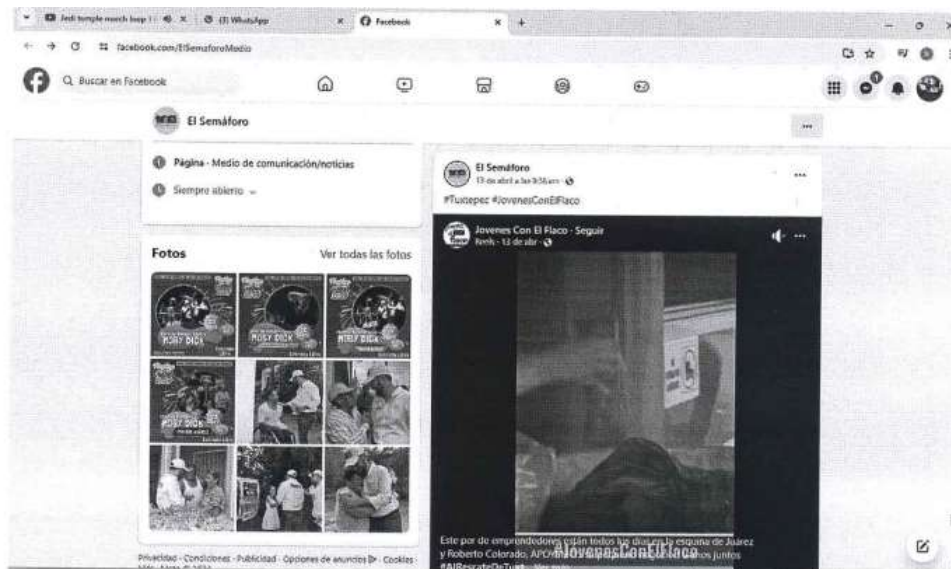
Jedi temple march loop | × (3) WhatsApp × Facebook × +

facebook.com/ElSemaforoMedio

Buscar en Facebook

El Semáforo

Página · Medio de comunicación/noticias

Siempre abierto

Fotos

Ver todas las fotos

MOBY DICK

MOBY DICK

MOBY DICK

El Semáforo

13 de abril a las 9:36 am ·

#Tuxtepec #JovenesConElFlaco

Jovenes Con El Flaco · Seguir

Reels · 13 de abr ·

#JovenesConElFlaco

Este par de emprendedores están todos los días en la esquina de Juárez y Roberto Colorado, APOY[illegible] juntos #AlRescateDeTux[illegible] Ver más

Privacidad · Condiciones · Publicidad · Opciones de anuncios · Cookies · Más · Meta © 2024